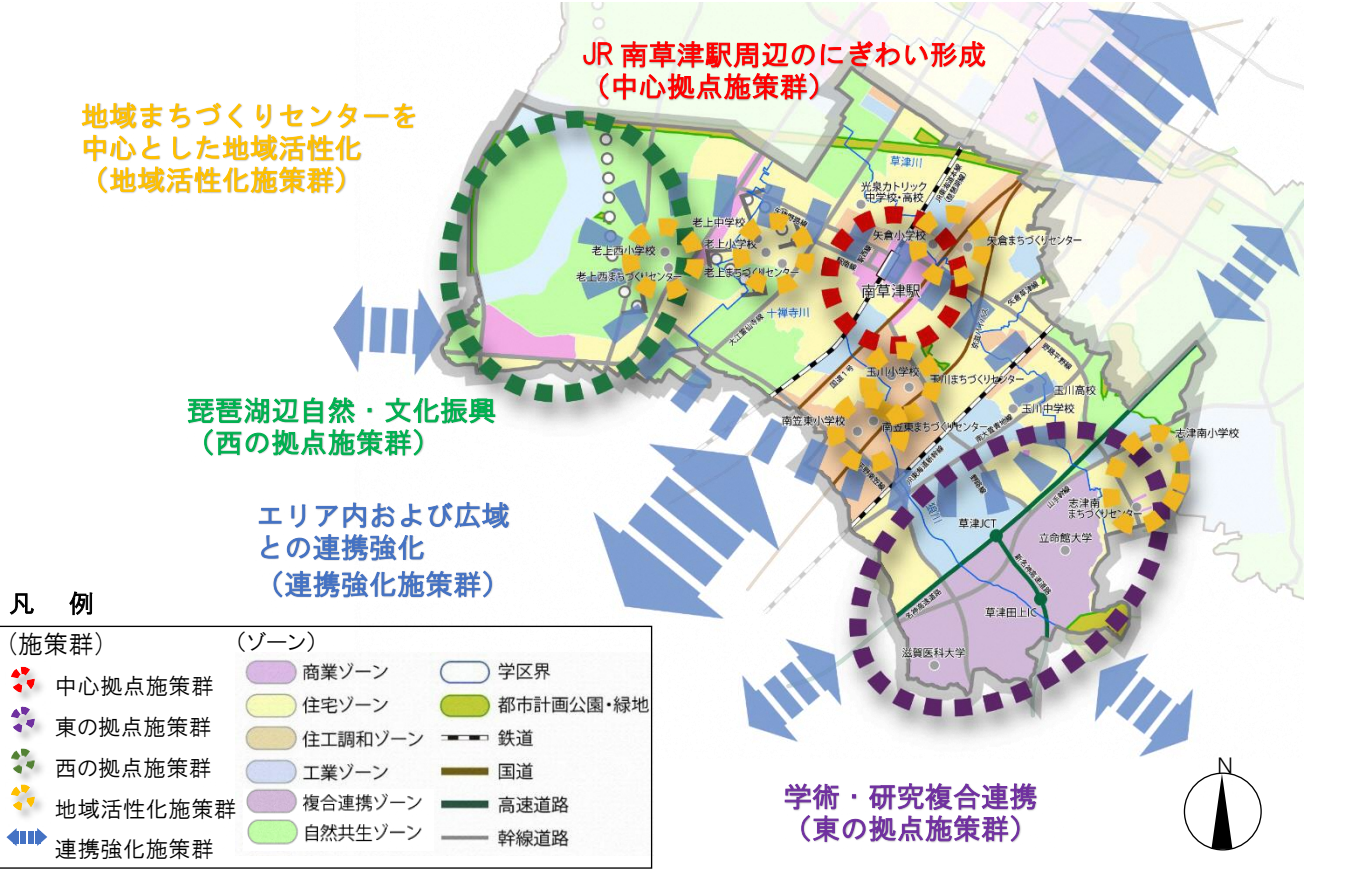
JR 南草津駅周辺のにぎわい形成
（中心拠点施策群）

地域まちづくりセンターを
中心とした地域活性化
（地域活性化施策群）

草津川
光泉カトリック中学校・高校
老上中学校
老上西小学校
老上小学校
矢倉小学校
矢倉まちづくりセンター
老上西まちづくりセンター
老上まちづくりセンター
南草津駅
十禅寺川
玉川小学校
玉川まちづくりセンター
玉川高校
玉川中学校
南笠東小学校
南笠東まちづくりセンター
志津南小学校
志津南まちづくりセンター
草津JCT
立命館大学
草津田上IC
滋賀医科大学

琵琶湖辺自然・文化振興
（西の拠点施策群）

エリア内および広域
との連携強化
（連携強化施策群）

凡　例
（施策群）
中心拠点施策群
東の拠点施策群
西の拠点施策群
地域活性化施策群
連携強化施策群
（ゾーン）
商業ゾーン
住宅ゾーン
住工調和ゾーン
工業ゾーン
複合連携ゾーン
自然共生ゾーン
学区界
都市計画公園・緑地
鉄道
国道
高速道路
幹線道路

学術・研究複合連携
（東の拠点施策群）

N